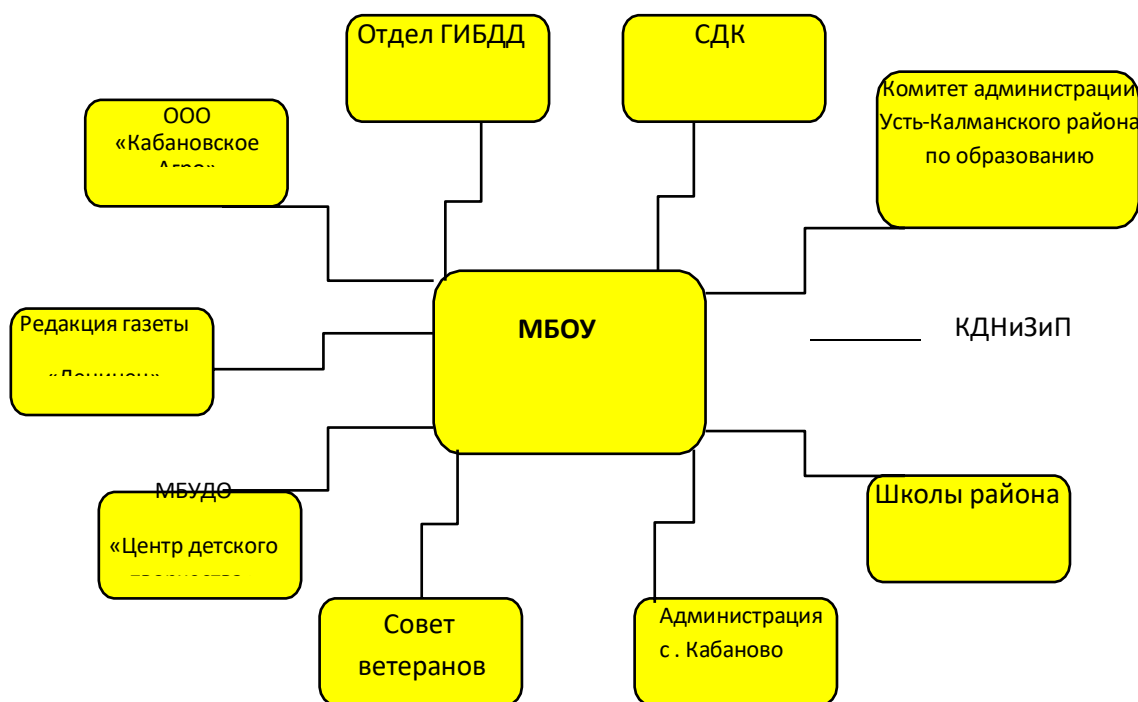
Отдел ГИБДД

СДК

ООО «Кабановское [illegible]

Комитет администрации Усть-Калманского района по образованию

МБОУ

Редакция газеты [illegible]

КДНиЗиП

МБУДО «Центр детского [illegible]

Школы района

Совет ветеранов

Администрация с . Кабаново